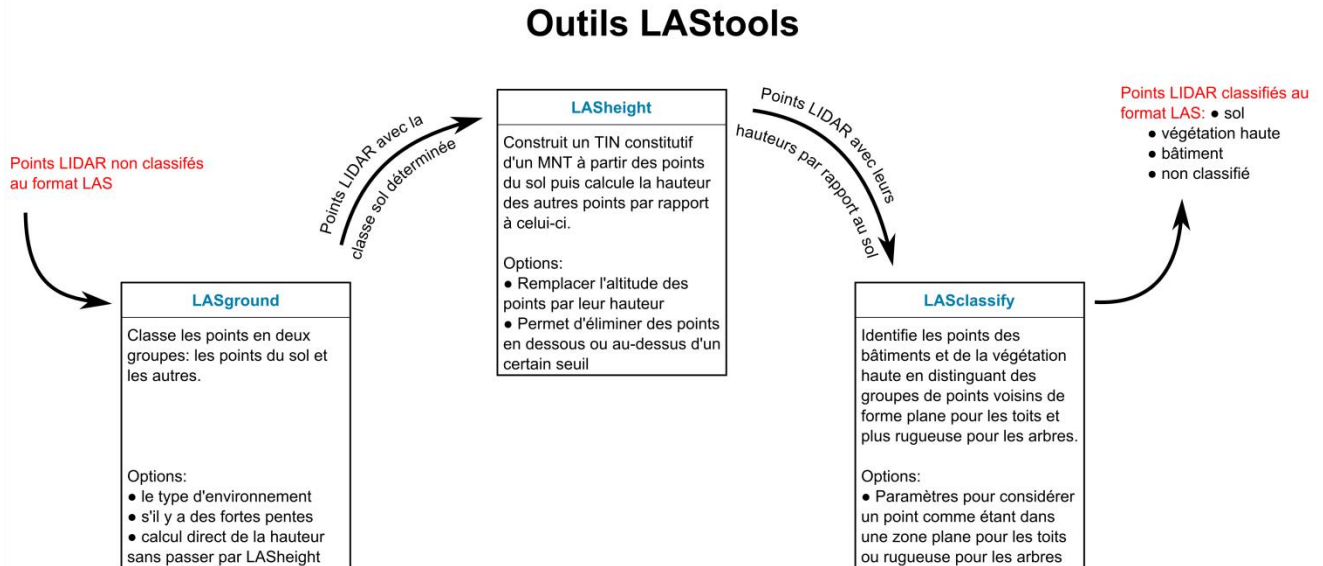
Outils LAStools

Points LIDAR non classifiés au format LAS

LASground

Classe les points en deux groupes: les points du sol et les autres.

Options:
● le type d'environnement
● s'il y a des fortes pentes
● calcul direct de la hauteur sans passer par LASheight

Points LIDAR avec la classe sol déterminée

LASheight

Construit un TIN constitutif d'un MNT à partir des points du sol puis calcule la hauteur des autres points par rapport à celui-ci.

Options:
● Remplacer l'altitude des points par leur hauteur
● Permet d'éliminer des points en dessous ou au-dessus d'un certain seuil

Points LIDAR avec leurs hauteurs par rapport au sol

LASclassify

Identifie les points des bâtiments et de la végétation haute en distinguant des groupes de points voisins de forme plane pour les toits et plus rugueuse pour les arbres.

Options:
● Paramètres pour considérer un point comme étant dans une zone plane pour les toits ou rugueuse pour les arbres

Points LIDAR classifiés au format LAS: ● sol
● végétation haute
● bâtiment
● non classifié